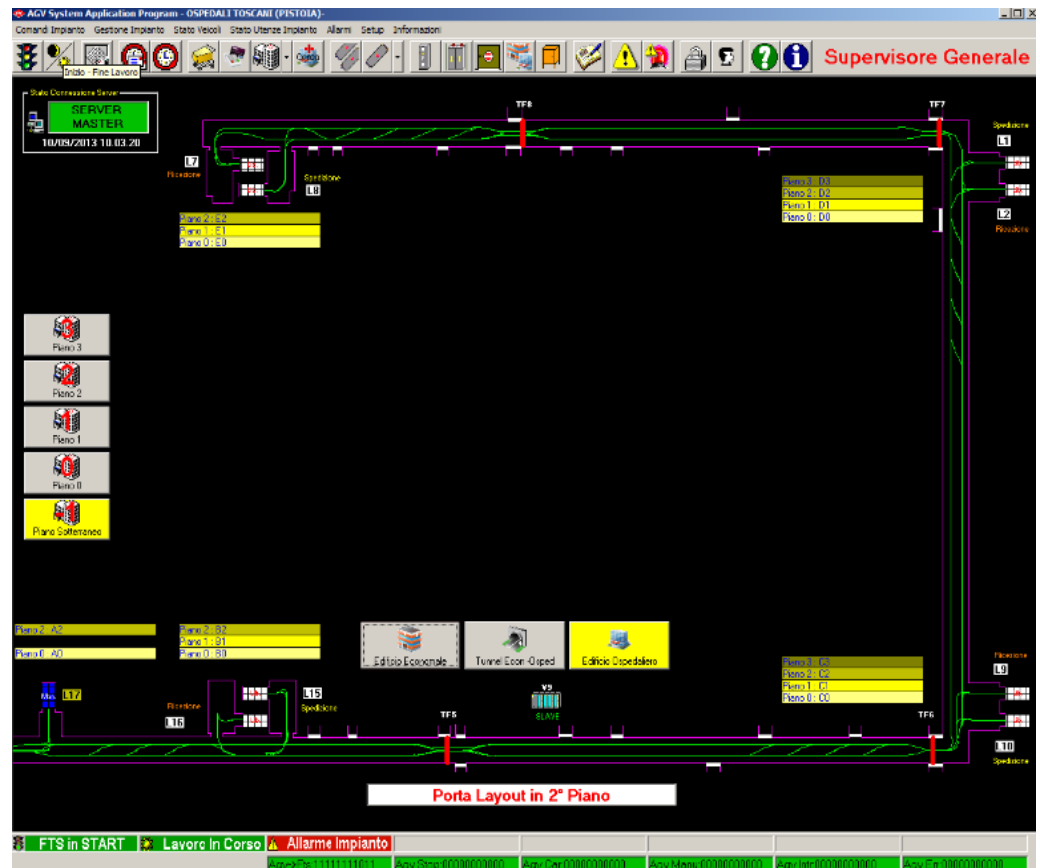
AGV System Application Program - OSPEDALI TOSCANI (PISTOIA)-

Comandi Impianto Gestione Impianto Stato Veicoli Stato Utenze Impianto Allarmi Setup Informazioni

Inizio - Fine Lavoro

Supervisore Generale

Stato Connessione Server
SERVER MASTER
10/09/2013 10.03.20

TF8
TF7
L7
Ricezione
Spedizione
L8
Spedizione
L1
L2
Ricezione

Piano 3 : D3
Piano 2 : D2
Piano 1 : D1
Piano 0 : D0

Piano 2 : E2
Piano 1 : E1
Piano 0 : E0

Piano 3
Piano 2
Piano 1
Piano 0
Piano Sotterraneo

Piano 2 A2
Piano 0 A0

Piano 2 : B2
Piano 1 : B1
Piano 0 : B0

Edificio Economale
Tunnel Econ.-Osped
Edificio Ospedaliero

Ricezione
L9
Piano 3 : C3
Piano 2 : C2
Piano 1 : C1
Piano 0 : C0

L17
Ricezione
L16
L15
Spedizione
V9
SLAVE
TF5
TF6
L10
Spedizione

Porta Layout in 2° Piano

FTS in START
Lavoro In Corso
Allarme Impianto

Agv>Fts:1111111011
Agv Stop:0000000000
Agv Car:0000000000
Agv Manu:0000000000
Agv Intr:0000000000
Agv Err:0000000000